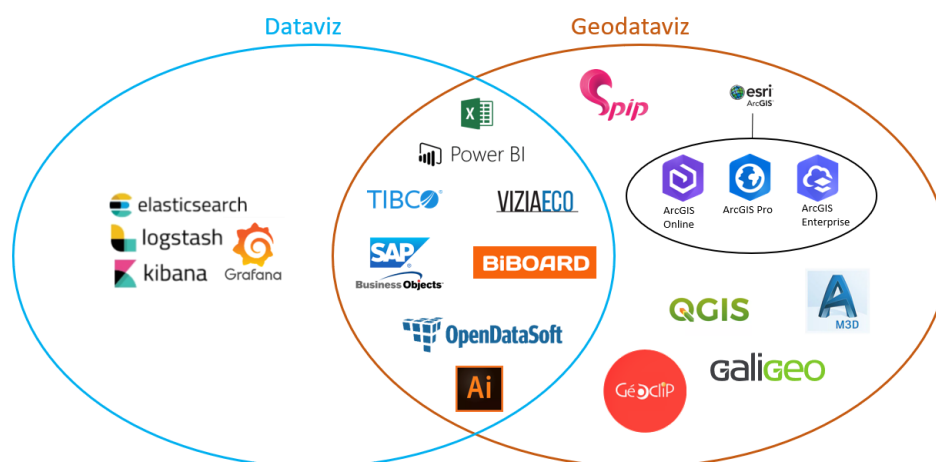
Dataviz

Geodataviz

elasticsearch

logstash

kibana

Grafana

X

Power BI

TIBCO

VIZIAECO

SAP

Business Objects

BIBOARD

OpenDataSoft

Ai

Spip

esri ArcGIS

ArcGIS Online

ArcGIS Pro

ArcGIS Enterprise

QGIS

M3D

GéoClip

GaliGeo